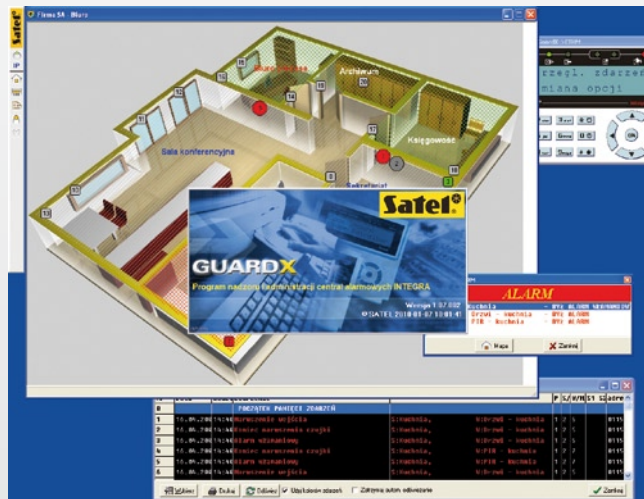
Firma SA - Biuro

Satel

IP

Sala konferencyjna

Archiwum

Księgowość

Sekretariat

Przegl. zdarzeń
Zmiana opcji

Satel

GUARDX

Program nadzoru i administracji central alarmowych INTEGRA

Wersja 1.07 002
©SATEL 2010-01-07 10:01:47

ALARM

Kuchnia
Drzwi - kuchnia
PIR - kuchnia

Mapa

Zamknij

POCZĄTEK PAMIĘCI ZDARZEŃ

| | | | | | | | | |
|---|---|---|---|---|---|---|---|---|
| 2 | 15.04.2010 | 14:46 | Naruszenie wejścia | S:Kuchnia, | W:Drzwi - kuchnia | 1 | 2 | 5 |
| 3 | 15.04.2010 | 14:46 | Koniec naruszenia czujki | S:Kuchnia, | W:Drzwi - kuchnia | 1 | 2 | 5 |
| 4 | 15.04.2010 | 14:46 | Alarm włamaniowy | S:Kuchnia, | W:Drzwi - kuchnia | 1 | 2 | 5 |
| 5 | 15.04.2010 | 14:46 | Koniec naruszenia czujki | S:Kuchnia, | W:PIR - kuchnia | 1 | 2 | 5 |
| 6 | 15.04.2010 | 14:46 | Alarm włamaniowy | S:Kuchnia, | W:PIR - kuchnia | 1 | 2 | 5 |
| 7 | 15.04.2010 | 14:46 | Naruszenie wejścia | S:Kuchnia, | W:Drzwi - kuchnia | 1 | 2 | 5 |

Wybierz   Drukuj   Odśwież   Ukryj zdarzeń   Zatrzymaj autom. odświeżanie   Zamknij